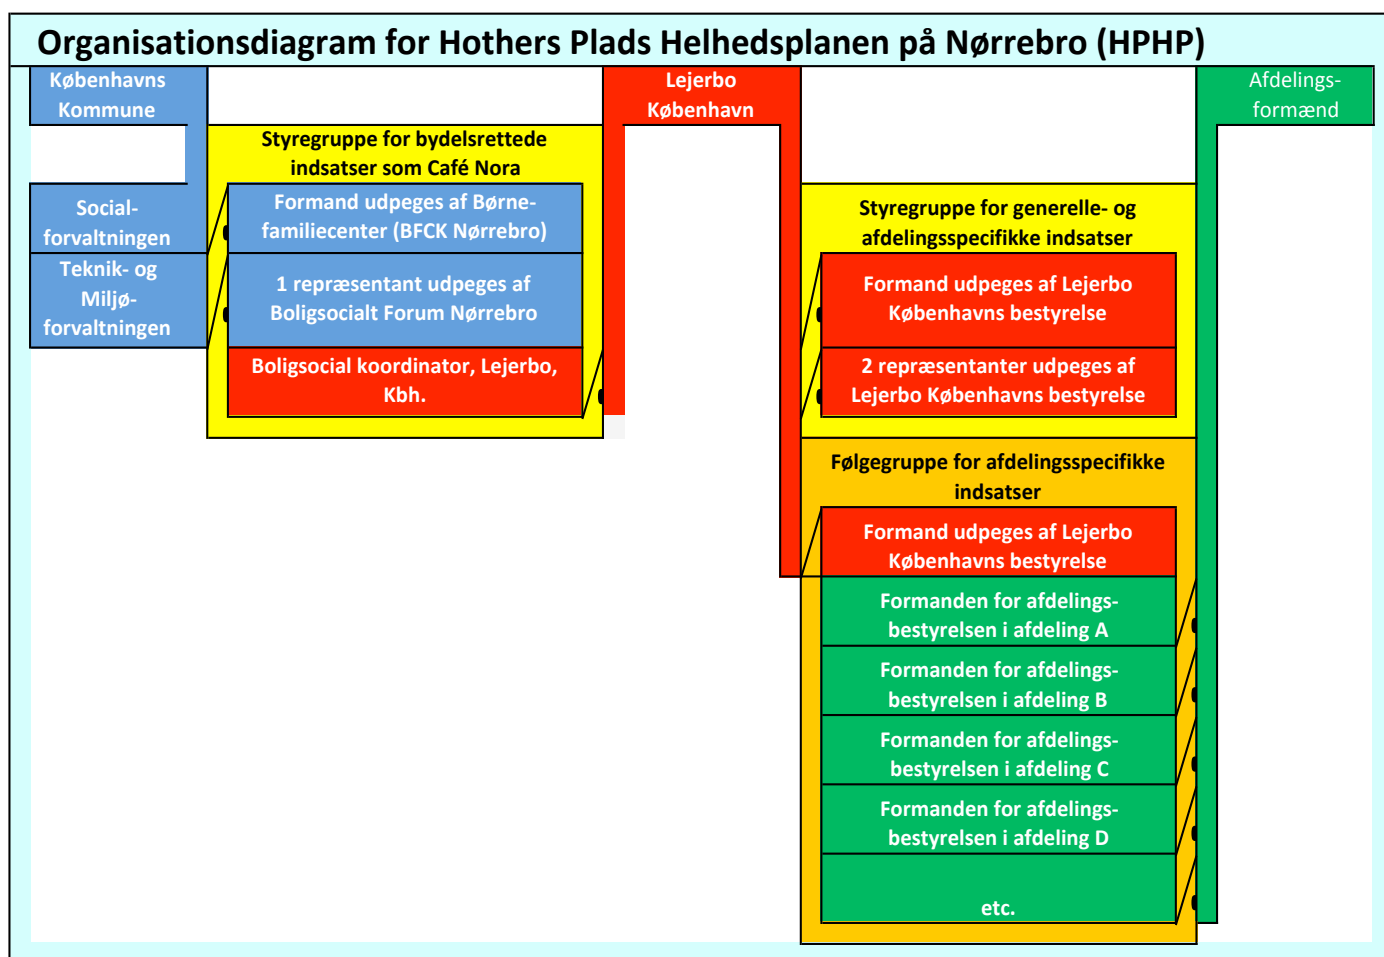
Organisationsdiagram for Hothers Plads Helhedsplanen på Nørrebro (HPHP)

Københavns Kommune

Lejerbo København

Afdelings-formænd

Styregruppe for bydelsrettede indsatser som Café Nora

Social-forvaltningen

Teknik- og Miljø-forvaltningen

Formand udpeges af Børne-familiecenter (BFCK Nørrebro)

1 repræsentant udpeges af Boligsocialt Forum Nørrebro

Boligsocial koordinator, Lejerbo, Kbh.

Styregruppe for generelle- og afdelingsspecifikke indsatser

Formand udpeges af Lejerbo Københavns bestyrelse

2 repræsentanter udpeges af Lejerbo Københavns bestyrelse

Følgegruppe for afdelingsspecifikke indsatser

Formand udpeges af Lejerbo Københavns bestyrelse

Formanden for afdelings-bestyrelsen i afdeling A

Formanden for afdelings-bestyrelsen i afdeling B

Formanden for afdelings-bestyrelsen i afdeling C

Formanden for afdelings-bestyrelsen i afdeling D

etc.